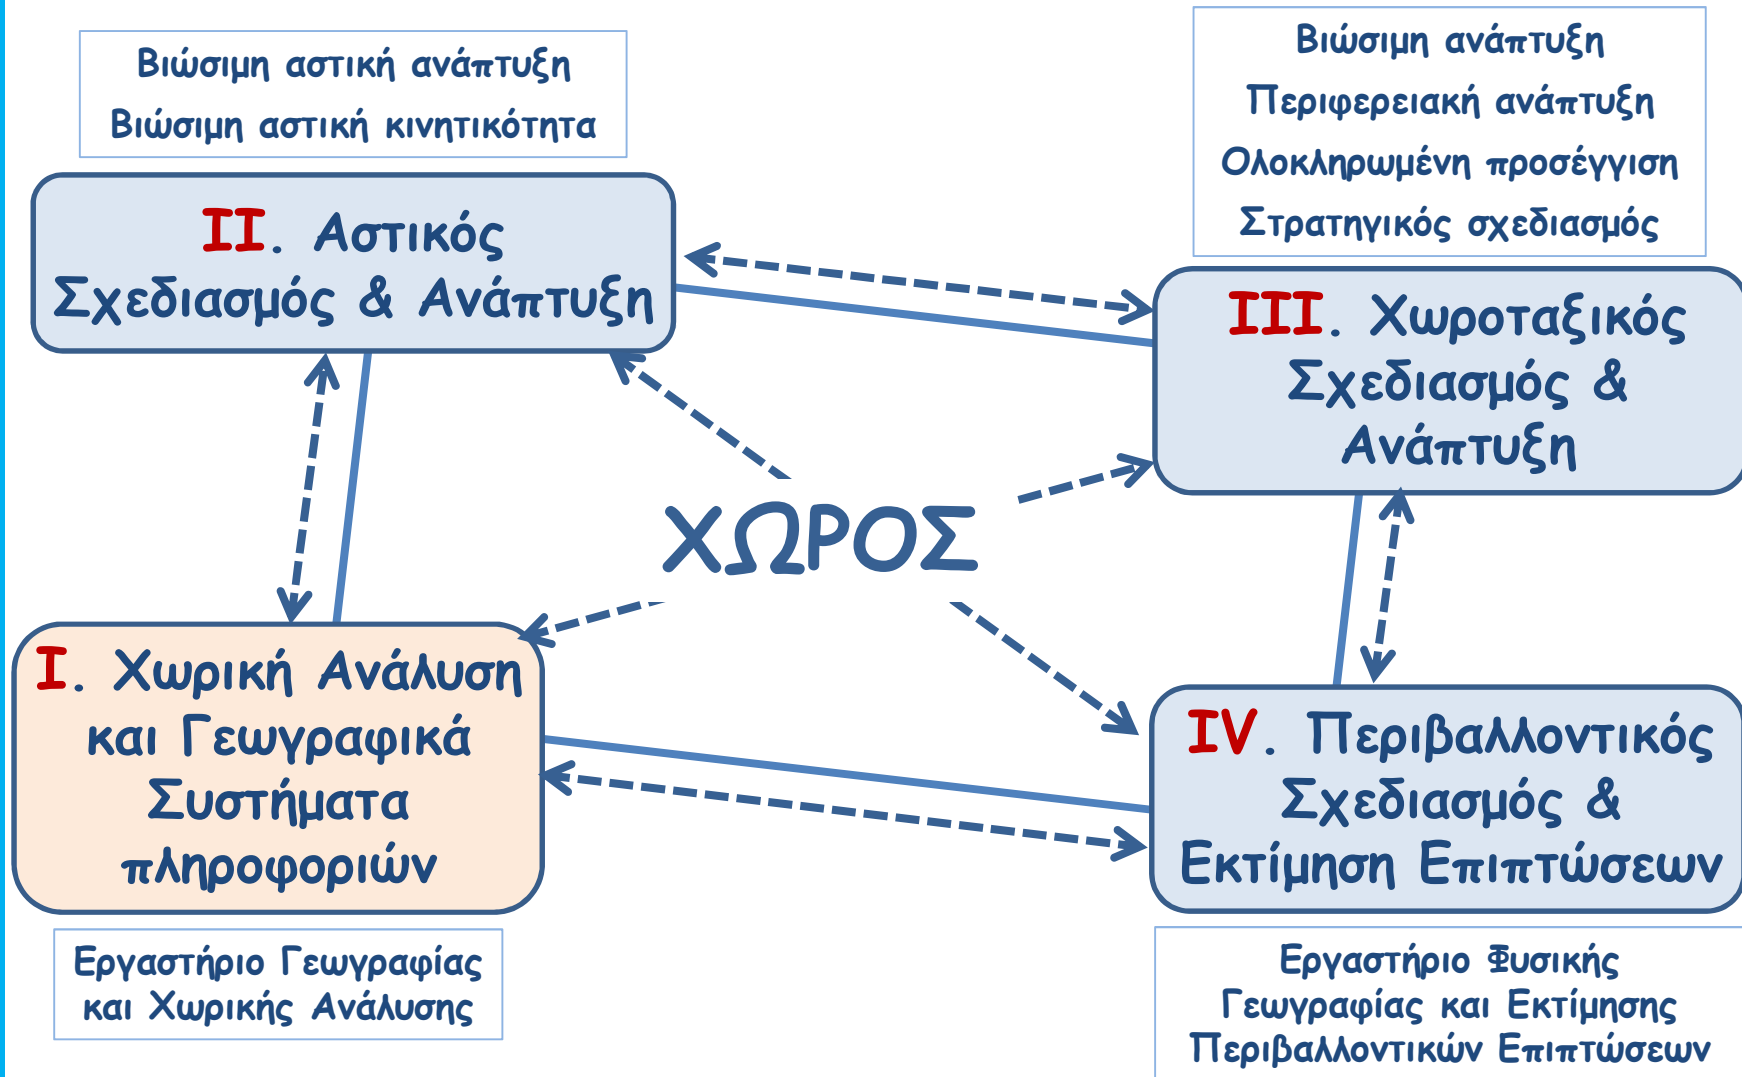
Βιώσιμη αστική ανάπτυξη
Βιώσιμη αστική κινητικότητα

II. Αστικός Σχεδιασμός & Ανάπτυξη

Βιώσιμη ανάπτυξη
Περιφερειακή ανάπτυξη
Ολοκληρωμένη προσέγγιση
Στρατηγικός σχεδιασμός

III. Χωροταξικός Σχεδιασμός & Ανάπτυξη

ΧΩΡΟΣ

I. Χωρική Ανάλυση και Γεωγραφικά Συστήματα πληροφοριών

IV. Περιβαλλοντικός Σχεδιασμός & Εκτίμηση Επιπτώσεων

Εργαστήριο Γεωγραφίας και Χωρικής Ανάλυσης

Εργαστήριο Φυσικής Γεωγραφίας και Εκτίμησης Περιβαλλοντικών Επιπτώσεων